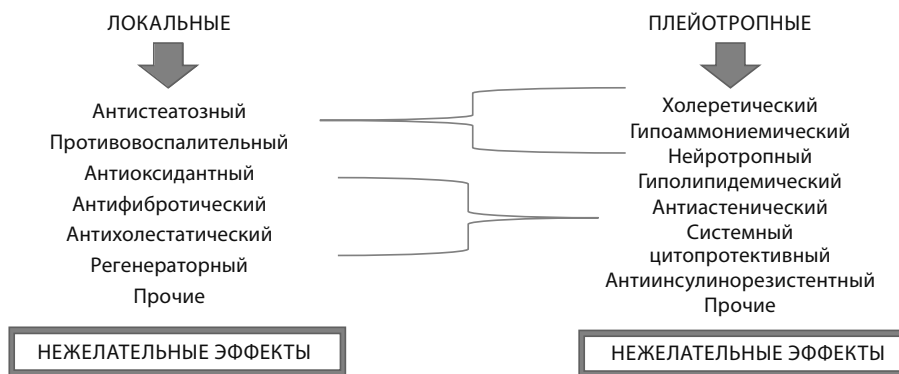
ЛОКАЛЬНЫЕ

Антистеатозный
Противовоспалительный
Антиоксидантный
Антифибротический
Антихолестатический
Регенераторный
Прочие

НЕЖЕЛАТЕЛЬНЫЕ ЭФФЕКТЫ

ПЛЕЙОТРОПНЫЕ

Холеретический
Гипоаммониемический
Нейротропный
Гиполипидемический
Антиастенический
Системный цитопротективный
Антиинсулинорезистентный
Прочие

НЕЖЕЛАТЕЛЬНЫЕ ЭФФЕКТЫ